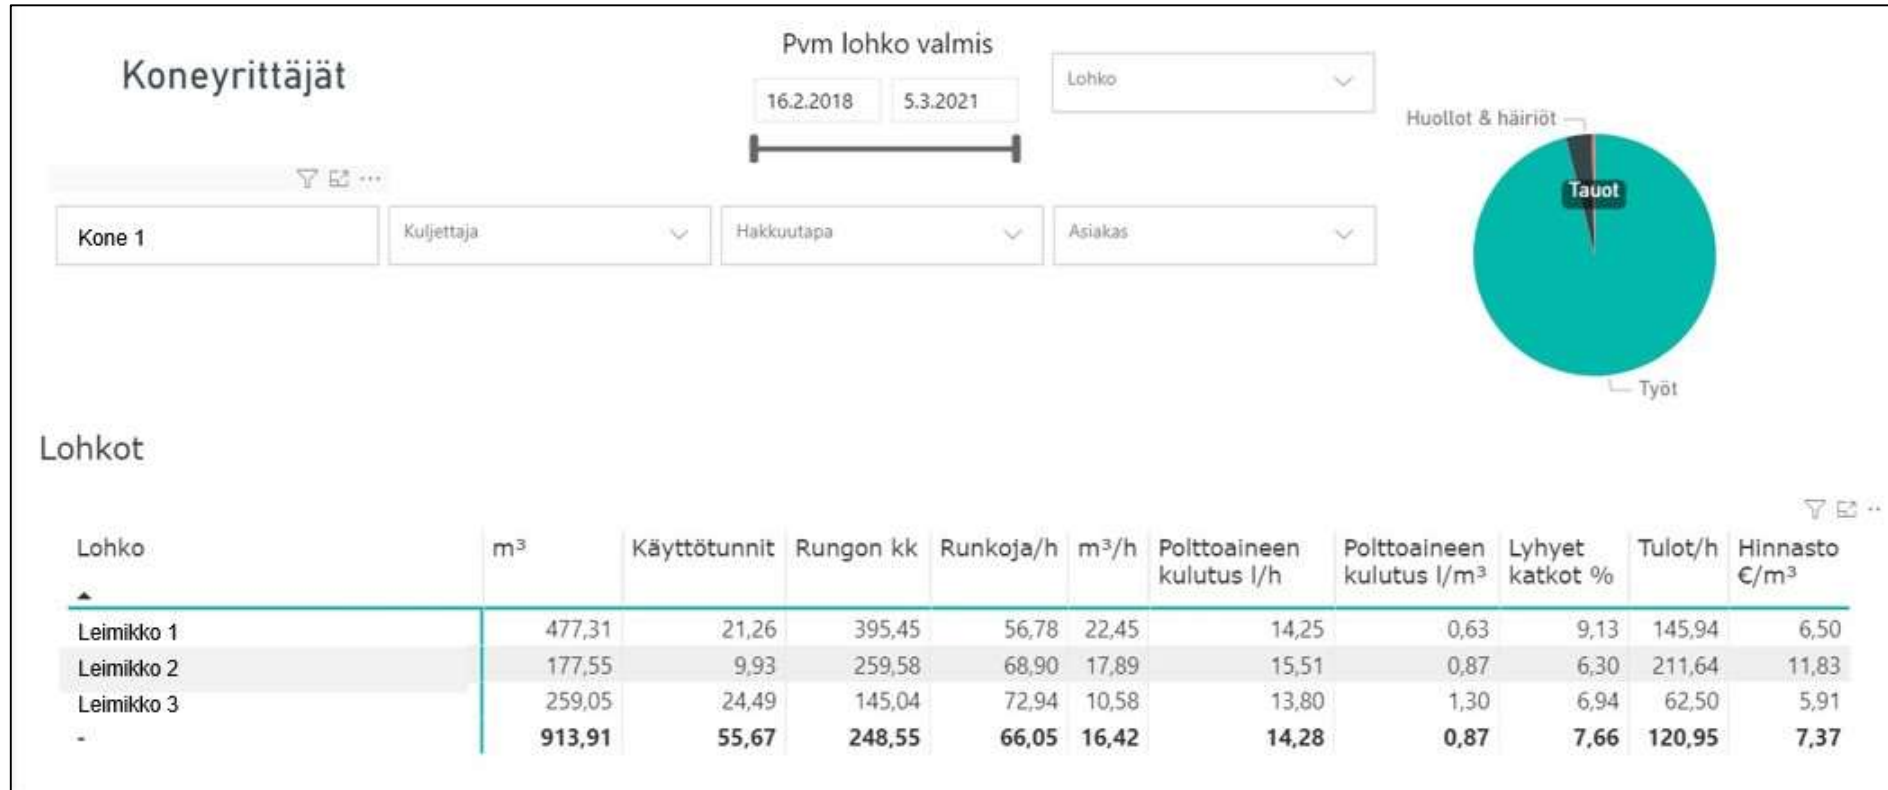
Koneyrittäjät

Pvm lohko valmis

16.2.2018

5.3.2021

Lohko

Huollot & häiriöt

Tauot

Työt

Kone 1

Kuljettaja

Hakkuutapa

Asiakas

Lohkot

| Lohko | $m^3$ | Käyttötunnit | Rungon kk | Runkoja/h | $m^3$/h | Polttoaineen kulutus l/h | Polttoaineen kulutus l/$m^3$ | Lyhyet katkot % | Tulot/h | Hinnasto €/$m^3$ |
|---|---|---|---|---|---|---|---|---|---|---|
| Leimikko 1 | 477,31 | 21,26 | 395,45 | 56,78 | 22,45 | 14,25 | 0,63 | 9,13 | 145,94 | 6,50 |
| Leimikko 2 | 177,55 | 9,93 | 259,58 | 68,90 | 17,89 | 15,51 | 0,87 | 6,30 | 211,64 | 11,83 |
| Leimikko 3 | 259,05 | 24,49 | 145,04 | 72,94 | 10,58 | 13,80 | 1,30 | 6,94 | 62,50 | 5,91 |
| - | 913,91 | 55,67 | 248,55 | 66,05 | 16,42 | 14,28 | 0,87 | 7,66 | 120,95 | 7,37 |